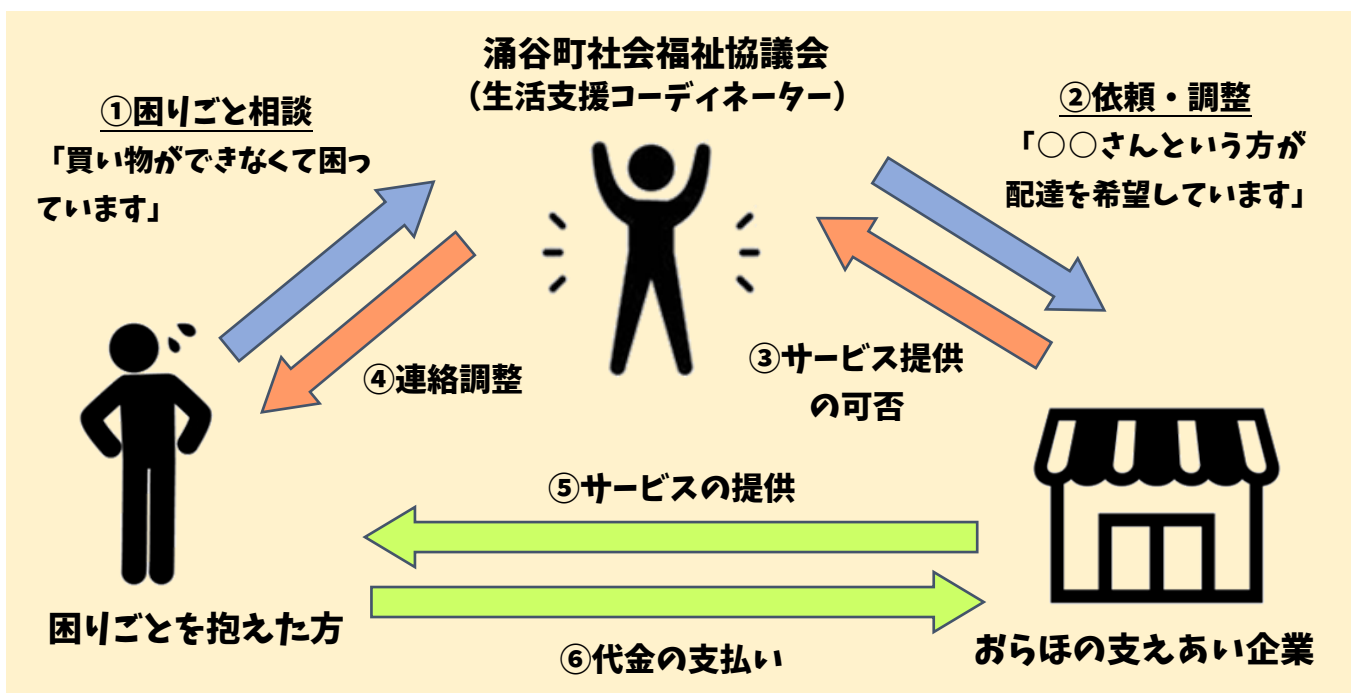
涌谷町社会福祉協議会
（生活支援コーディネーター）

①困りごと相談
「買い物ができなくて困っています」

②依頼・調整
「○○さんという方が配達を希望しています」

④連絡調整

③サービス提供の可否

⑤サービスの提供

困りごとを抱えた方

⑥代金の支払い

おらほの支えあい企業